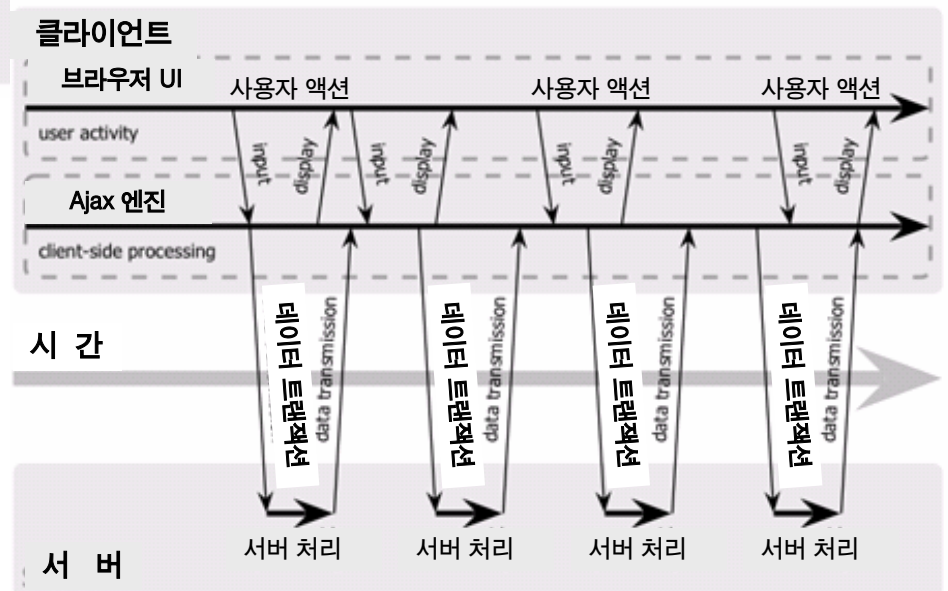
클라이언트

브라우저 UI

사용자 액션

사용자 액션

사용자 액션

user activity

input

display

input

display

input

display

input

display

Ajax 엔진

client-side processing

데이터 트랜잭션

data transmission

데이터 트랜잭션

data transmission

데이터 트랜잭션

data transmission

데이터 트랜잭션

data transmission

시 간

서버 처리

서버 처리

서버 처리

서버 처리

서 버